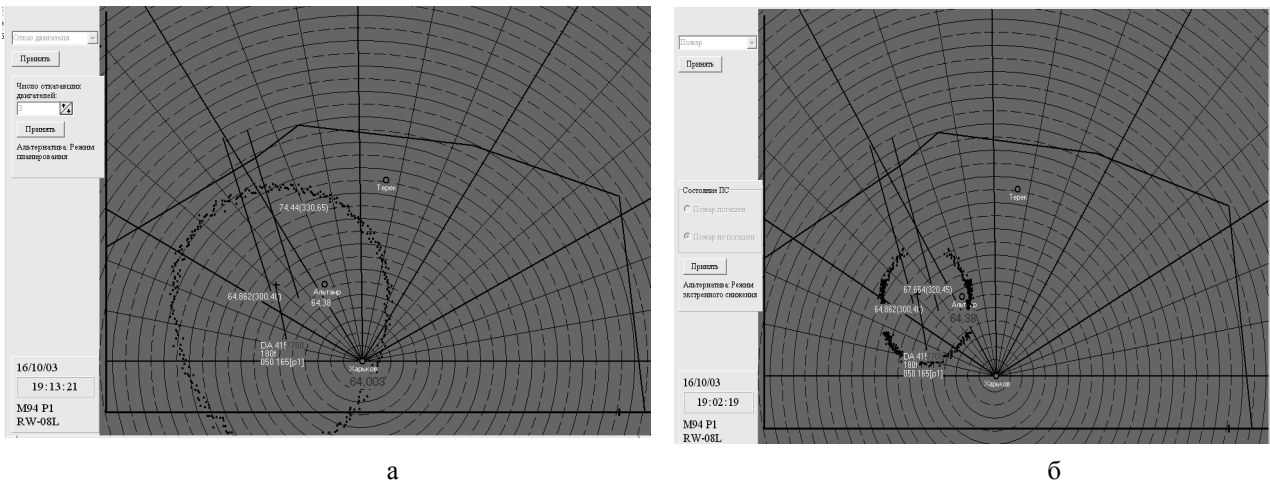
Отказ двигателя

Принять

Число отказавших двигателей:

3

Принять

Альтернатива: Режим планирования

74.44(330.65)

Терек

64.862(300.41)

Альтаир
64.38

DA 415
180f
050 165[p1]

Харьков

64.003

16/10/03

19:13:21

M94 P1
RW-08L

а

Пожар

Принять

Состояние ПС

Пожар погашен

Пожар не погашен

Принять

Альтернатива: Режим экстренного снижения

Терек

67.654(320.45)

64.862(300.41)

Альт..р

64.38

DA 415
180f
050 165[p1]

Харьков

16/10/03

19:02:19

M94 P1
RW-08L

б